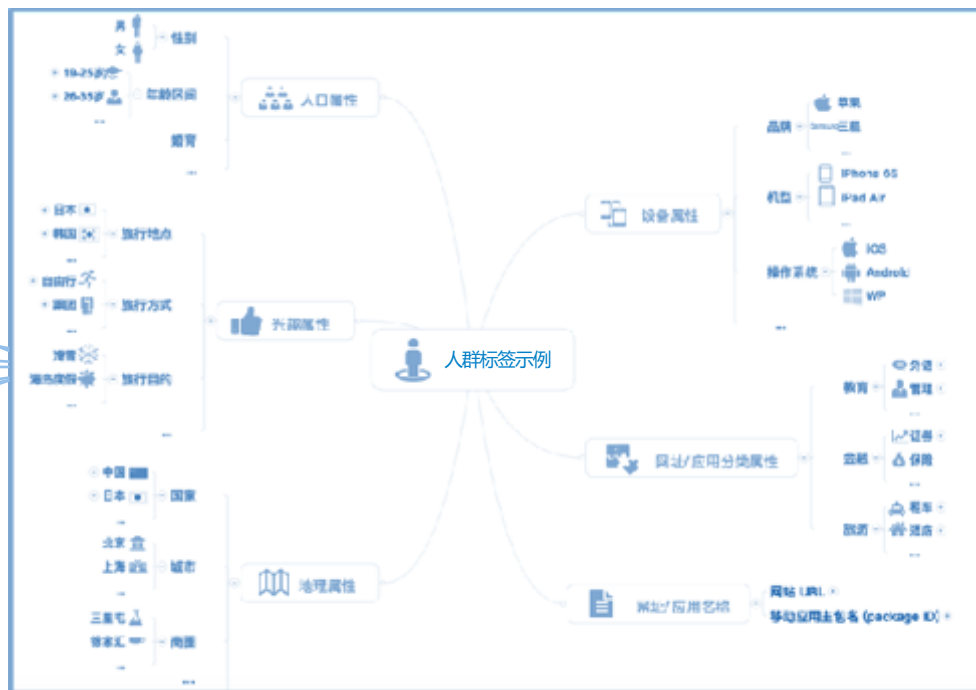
人群标签示例

人口属性
性别
男
女
年龄区间
19-25岁
26-35岁
...
婚育
...

兴趣属性
旅行地点
日本
韩国
...
旅行方式
自由行
跟团
...
旅行目的
滑雪
海岛度假
...
...

地理属性
国家
中国
日本
...
城市
北京
上海
...
商圈
三里屯
簋街
...
...

设备属性
品牌
苹果
三星
...
机型
iPhone 6S
iPad Air
...
操作系统
IOS
Android
WP
...

网址/应用分类属性
教育
外语
管理
...
金融
证券
保险
...
旅游
租车
酒店
...

网址/应用名称
网站 URL
移动应用主包名 (package ID)